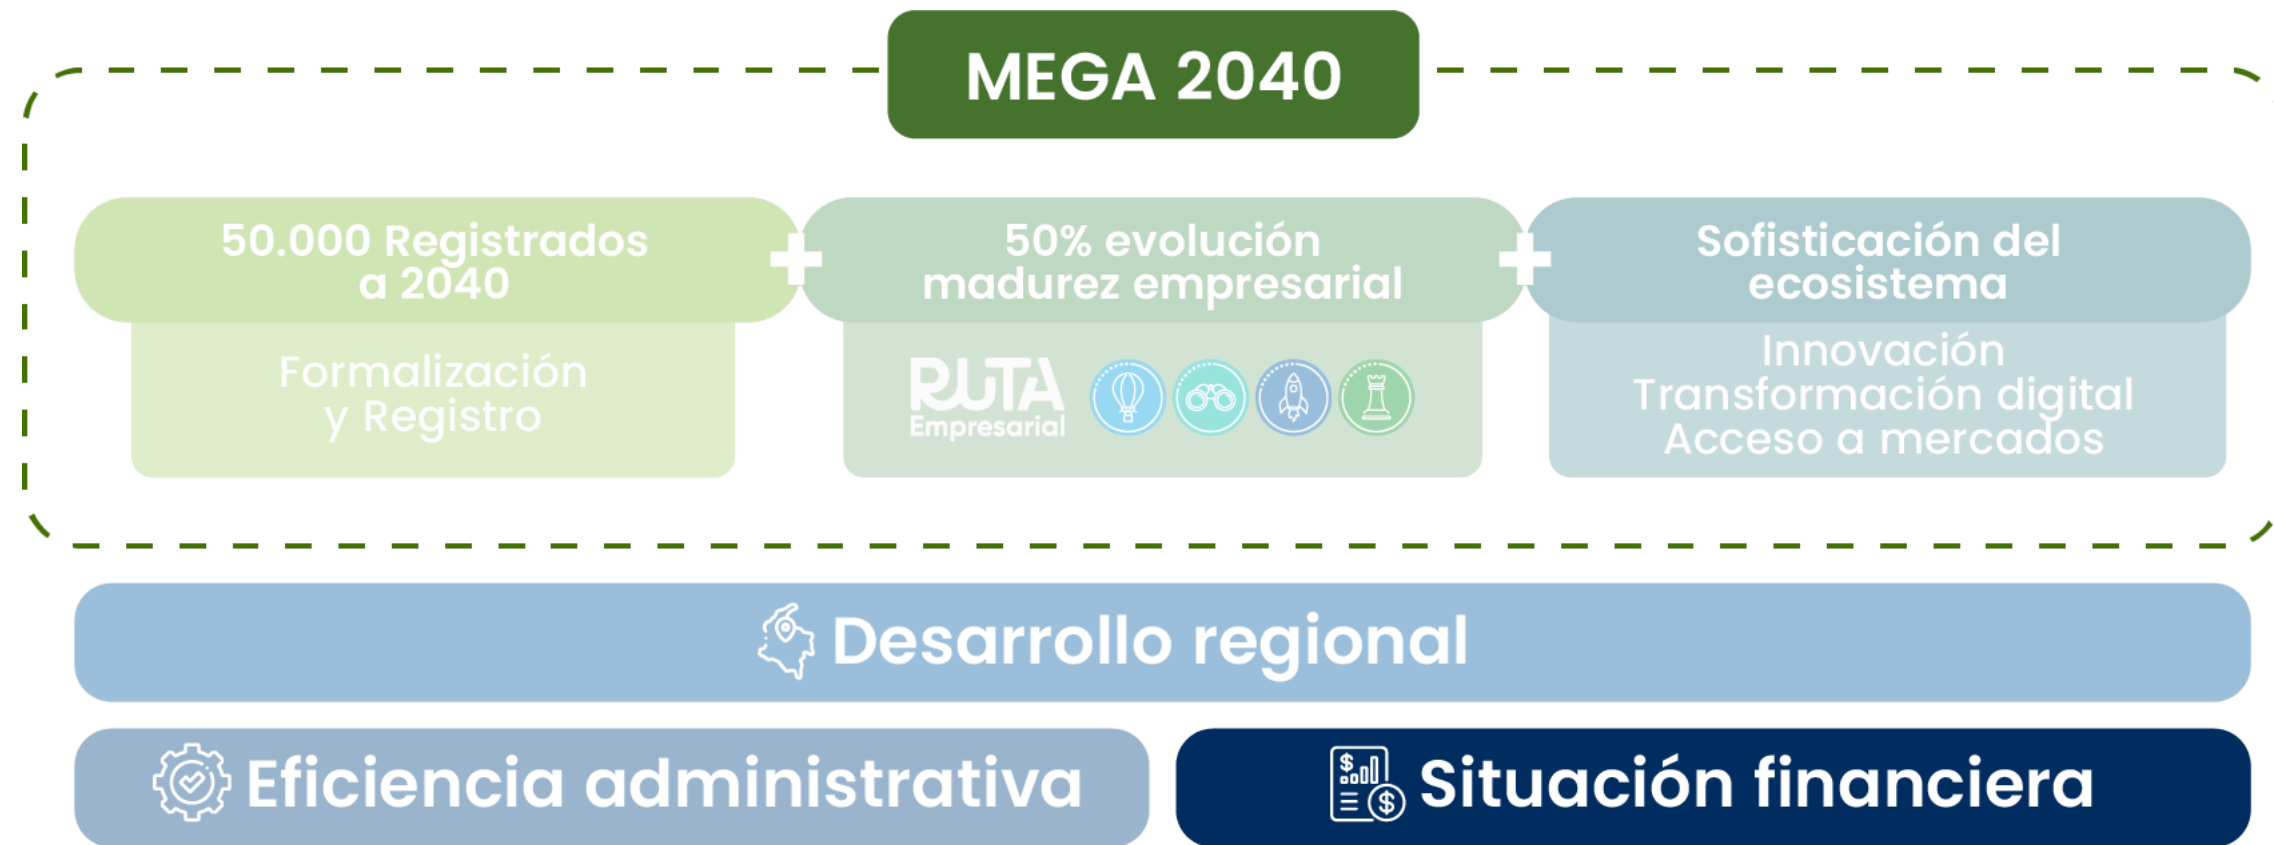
MEGA 2040

50.000 Registrados a 2040

Formalización y Registro

50% evolución madurez empresarial

RUTA Empresarial

Sofisticación del ecosistema

Innovación
Transformación digital
Acceso a mercados

Desarrollo regional

Eficiencia administrativa

Situación financiera